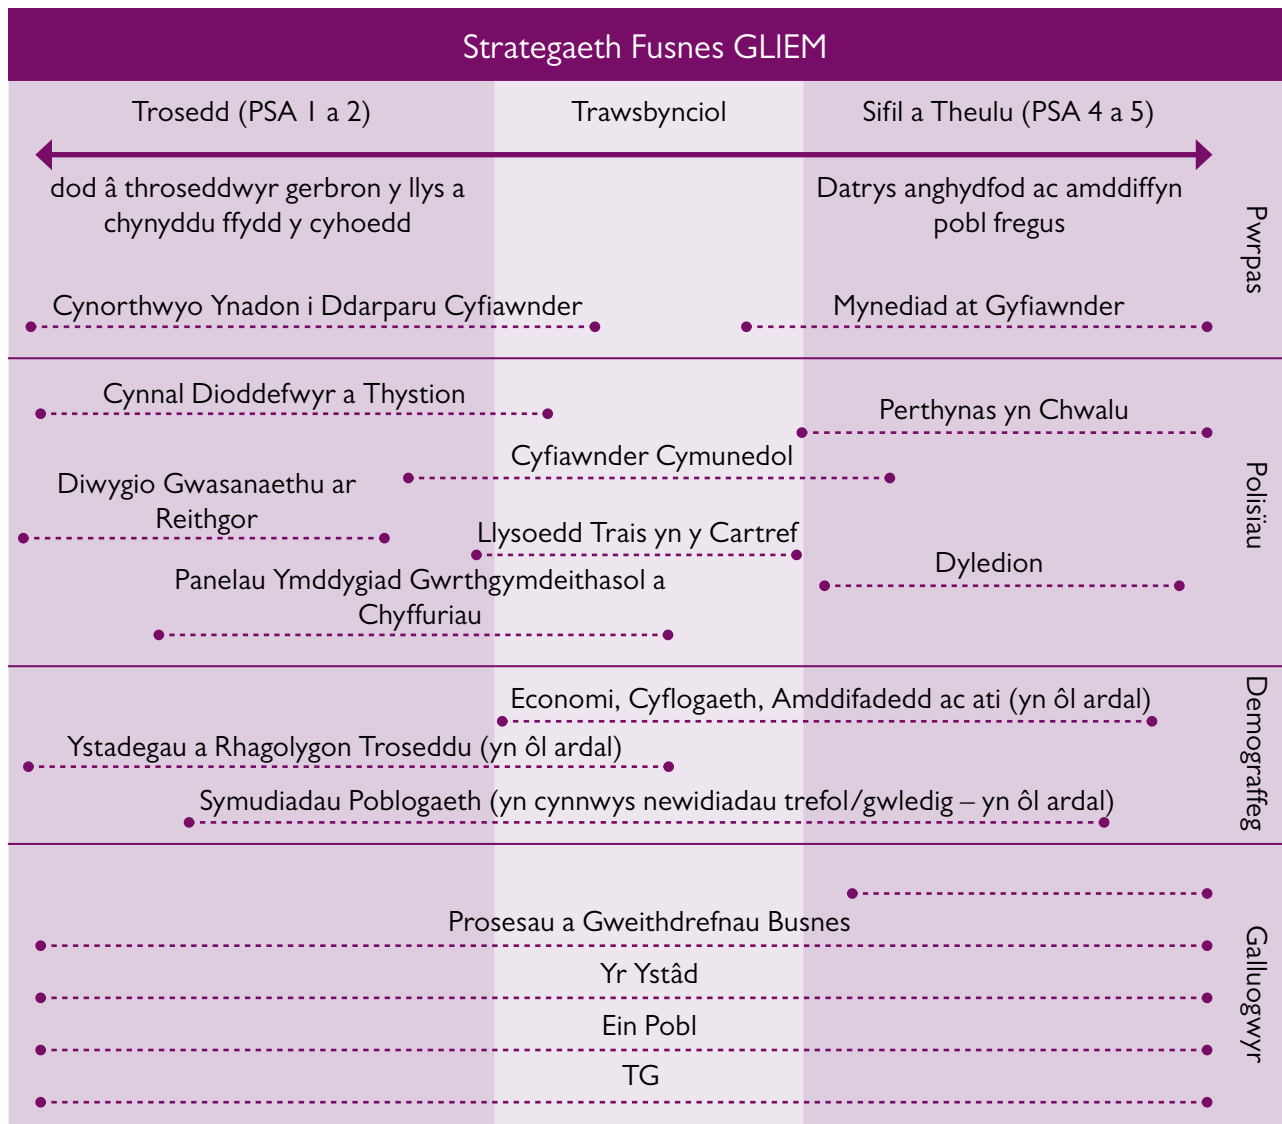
Strategaeth Fusnes GLIEM

Trosedd (PSA 1 a 2)

Trawsbynciol

Sifil a Theulu (PSA 4 a 5)

dod â throseddwyr gerbron y llys a chynyddu ffydd y cyhoedd

Datrys anghydfod ac amddiffyn pobl fregus

Pwrpas

Cynorthwyo Ynadon i Ddarparu Cyfiawnder

Mynediad at Gyfiawnder

Cynnal Dioddefwyr a Thystion

Perthynas yn Chwalu

Cyfiawnder Cymunedol

Diwygio Gwasanaethu ar Reithgor

Llysoedd Trais yn y Cartref

Dyledion

Panelau Ymddygiad Gwrthgymdeithasol a Chyffuriau

Polisïau

Economi, Cyflogaeth, Amddifadedd ac ati (yn ôl ardal)

Ystadegau a Rhagolygon Troseddu (yn ôl ardal)

Symudiadau Poblogaeth (yn cynnwys newidiadau trefol/gwledig – yn ôl ardal)

Demograffeg

Prosesau a Gweithdrefnau Busnes

Yr Ystâd

Ein Pobl

TG

Gallluogwyr